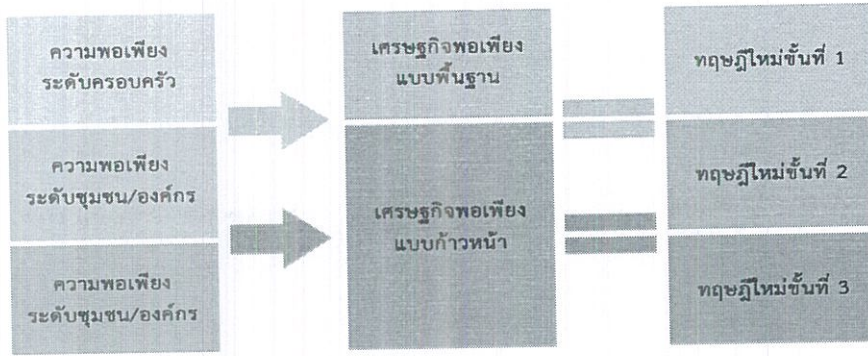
ความพอเพียง ระดับครอบครัว

ความพอเพียง ระดับชุมชน/องค์กร

ความพอเพียง ระดับชุมชน/องค์กร

เศรษฐกิจพอเพียง แบบพื้นฐาน

เศรษฐกิจพอเพียง แบบก้าวหน้า

ทฤษฎีใหม่ขั้นที่ 1

ทฤษฎีใหม่ขั้นที่ 2

ทฤษฎีใหม่ขั้นที่ 3